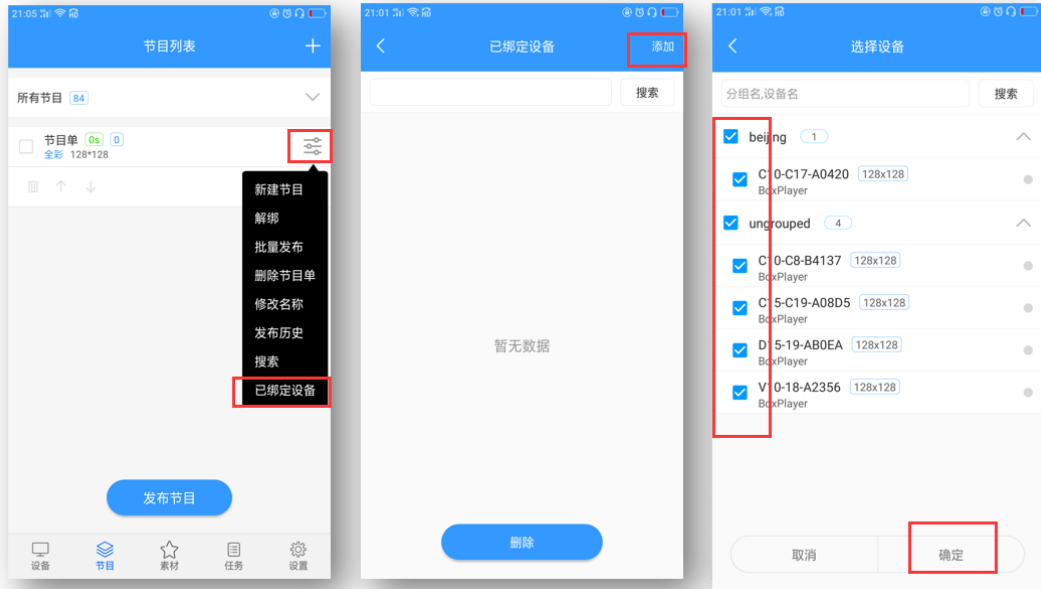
21:05

节目列表

+

所有节目 84

节目单 0s 0
全彩 128*128

新建节目
解绑
批量发布
删除节目单
修改名称
发布历史
搜索
已绑定设备

发布节目

设备 节目 素材 任务 设置

21:01

已绑定设备

添加

搜索

暂无数据

删除

21:01

选择设备

分组名,设备名

搜索

beijing 1

C10-C17-A0420 128x128
BoxPlayer

ungrouped 4

C10-C8-B4137 128x128
BoxPlayer

C15-C19-A08D5 128x128
BoxPlayer

D15-19-AB0EA 128x128
BoxPlayer

V10-18-A2356 128x128
BoxPlayer

取消

确定